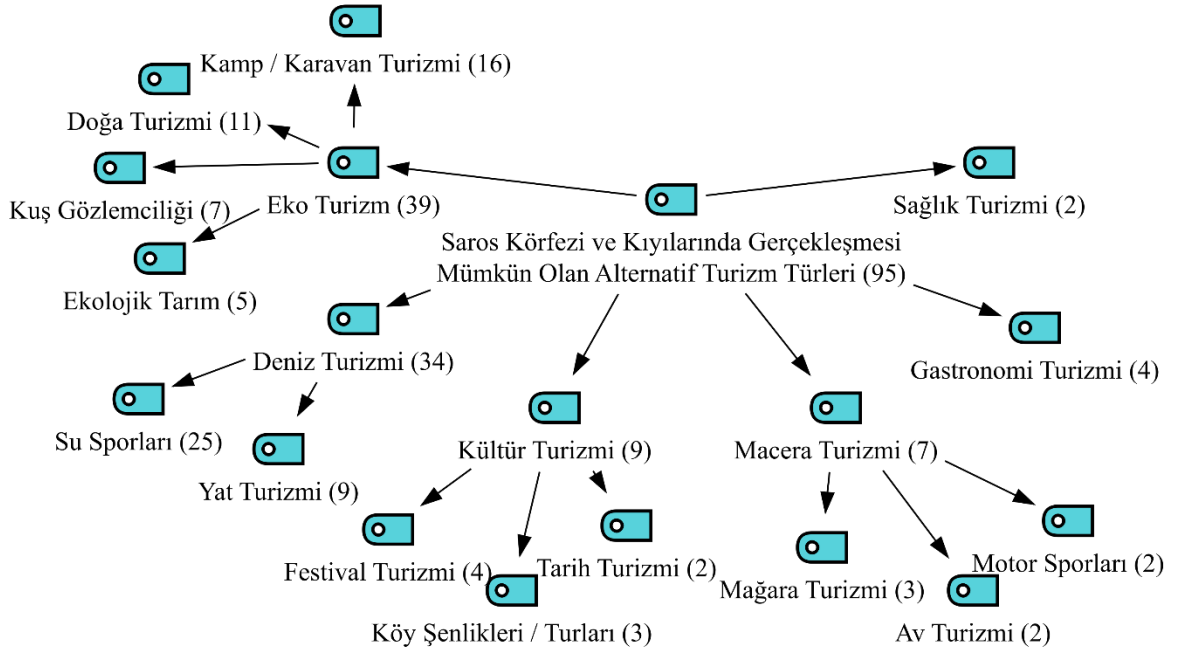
Kamp / Karavan Turizmi (16)

Doğa Turizmi (11)

Kuş Gözlemciliği (7)

Eko Turizm (39)

Ekolojik Tarım (5)

Saros Körfezi ve Kıyılarında Gerçekleşmesi Mümkün Olan Alternatif Turizm Türleri (95)

Sağlık Turizmi (2)

Gastronomi Turizmi (4)

Deniz Turizmi (34)

Su Sporları (25)

Yat Turizmi (9)

Kültür Turizmi (9)

Festival Turizmi (4)

Tarih Turizmi (2)

Köy Şenlikleri / Turları (3)

Macera Turizmi (7)

Mağara Turizmi (3)

Av Turizmi (2)

Motor Sporları (2)